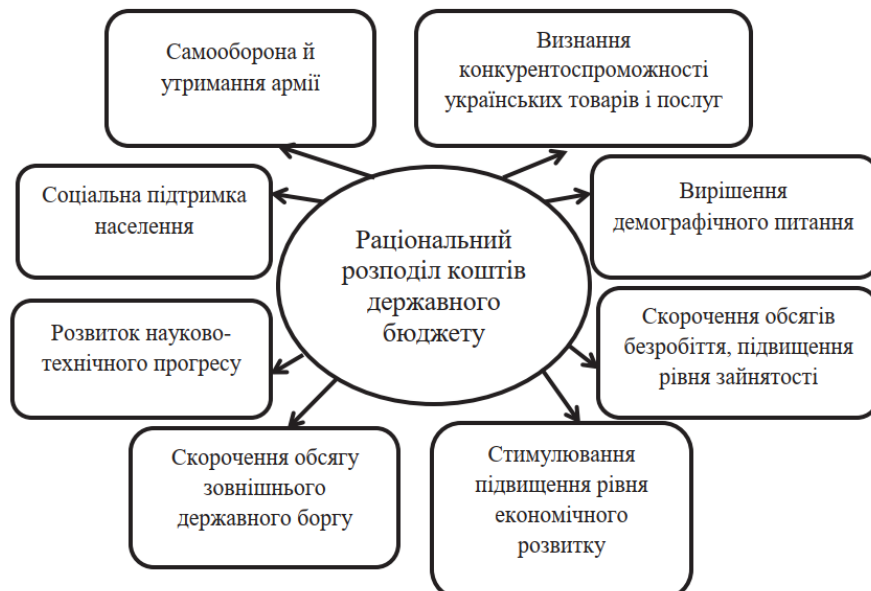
Самооборона й утримання армії

Визнання конкурентоспроможності українських товарів і послуг

Соціальна підтримка населення

Раціональний розподіл коштів державного бюджету

Вирішення демографічного питання

Розвиток науково-технічного прогресу

Скорочення обсягів безробіття, підвищення рівня зайнятості

Скорочення обсягу зовнішнього державного боргу

Стимулювання підвищення рівня економічного розвитку